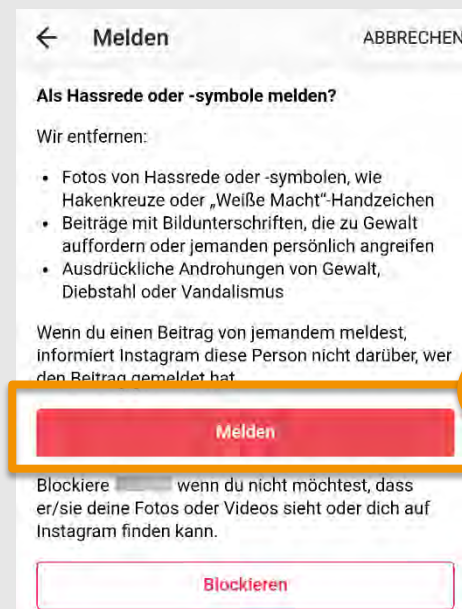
← Melden ABBRECHEN

Als Hassrede oder -symbole melden?

Wir entfernen:

- Fotos von Hassrede oder -symbolen, wie Hakenkreuze oder „Weiße Macht"-Handzeichen
- Beiträge mit Bildunterschriften, die zu Gewalt auffordern oder jemanden persönlich angreifen
- Ausdrückliche Androhungen von Gewalt, Diebstahl oder Vandalismus

Wenn du einen Beitrag von jemandem meldest, informiert Instagram diese Person nicht darüber, wer den Beitrag gemeldet hat.

Melden

Blockiere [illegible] wenn du nicht möchtest, dass er/sie deine Fotos oder Videos sieht oder dich auf Instagram finden kann.

Blockieren